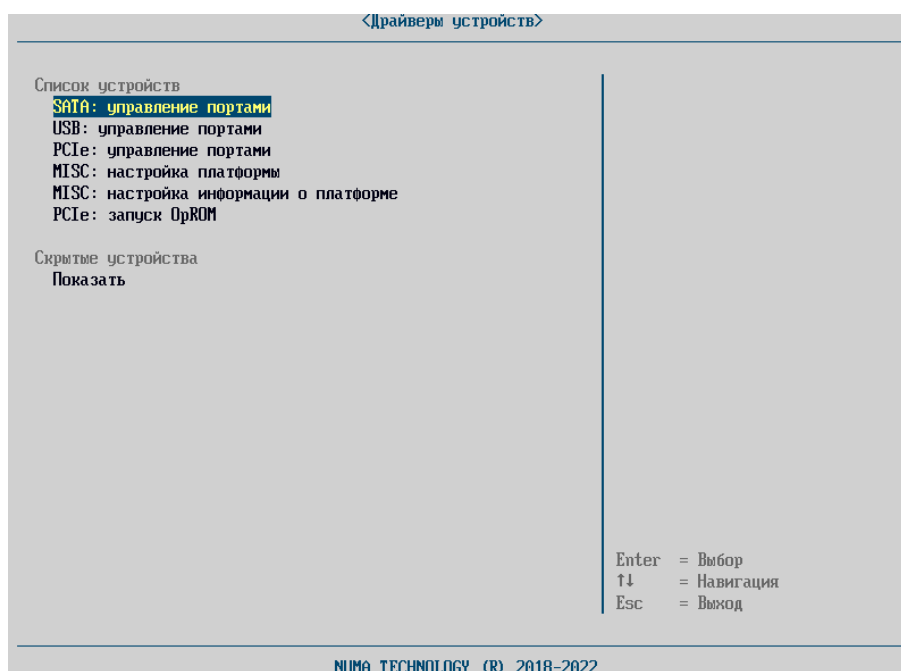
<Драйверы устройств>

Список устройств
SATA: управление портами
USB: управление портами
PCIe: управление портами
MISC: настройка платформы
MISC: настройка информации о платформе
PCIe: запуск OpROM

Скрытые устройства
Показать

Enter = Выбор
↑↓ = Навигация
Esc = Выход

NUMA TECHNOLOGY (R) 2018-2022